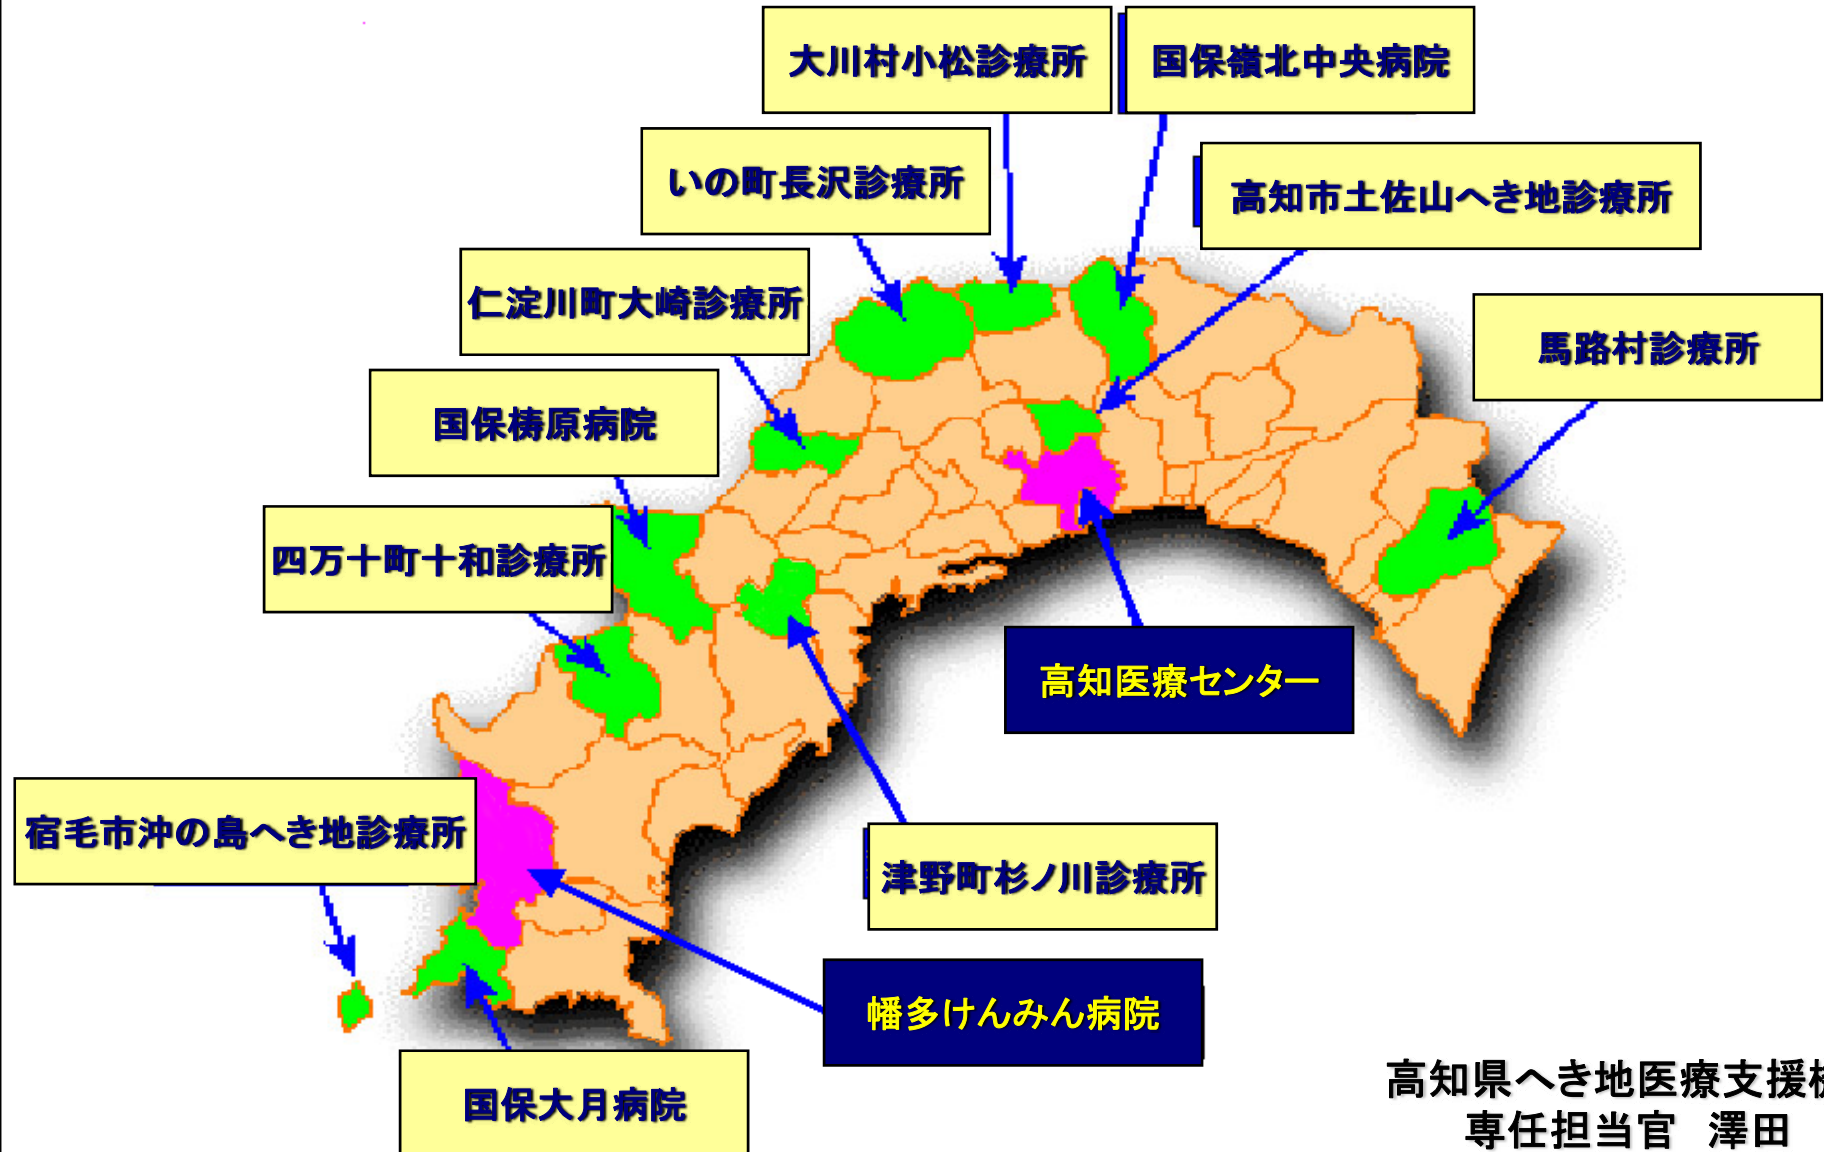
大川村小松診療所

国保嶺北中央病院

いの町長沢診療所

高知市土佐山へき地診療所

仁淀川町大崎診療所

馬路村診療所

国保梼原病院

四万十町十和診療所

高知医療センター

宿毛市沖の島へき地診療所

津野町杉ノ川診療所

幡多けんみん病院

国保大月病院

高知県へき地医療支援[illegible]
専任担当官　澤田